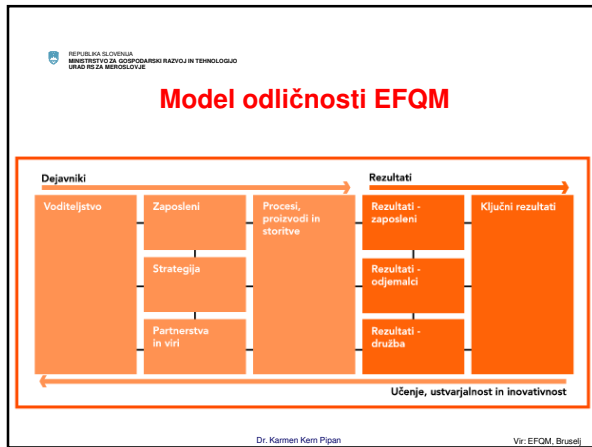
REPUBLIKA SLOVENIJA
MINISTRSTVO ZA GOSPODARSKI RAZVOJ IN TEHNOLOGIJO
URAD RS ZA MEROSLOVJE

Model odličnosti EFQM

Dejavniki

Rezultati

Voditeljstvo

Zaposleni

Strategija

Partnerstva in viri

Procesi, proizvodi in storitve

Rezultati - zaposleni

Rezultati - odjemalci

Rezultati - družba

Ključni rezultati

Učenje, ustvarjalnost in inovativnost

Dr. Karmen Kern Pipan

Vir: EFQM, Bruselj